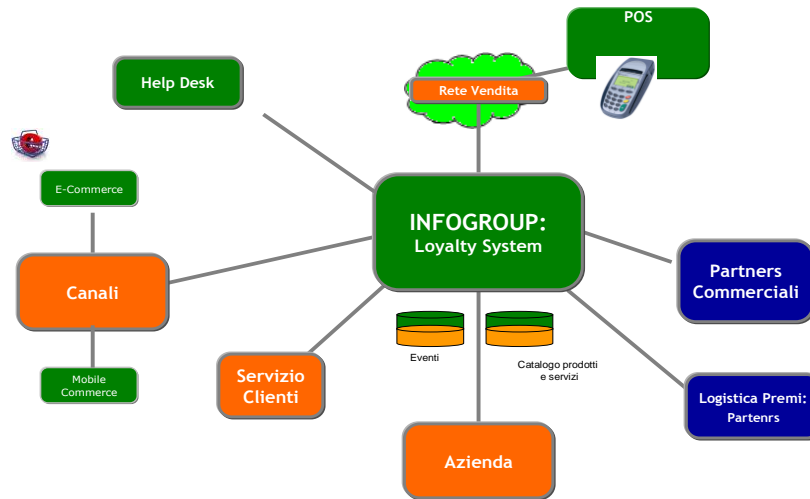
POS

Rete Vendita

Help Desk

E-Commerce

INFOGROUP:
Loyalty System

Canali

Partners Commerciali

Mobile Commerce

Eventi

Catalogo prodotti e servizi

Servizio Clienti

Logistica Premi: Partenrs

Azienda